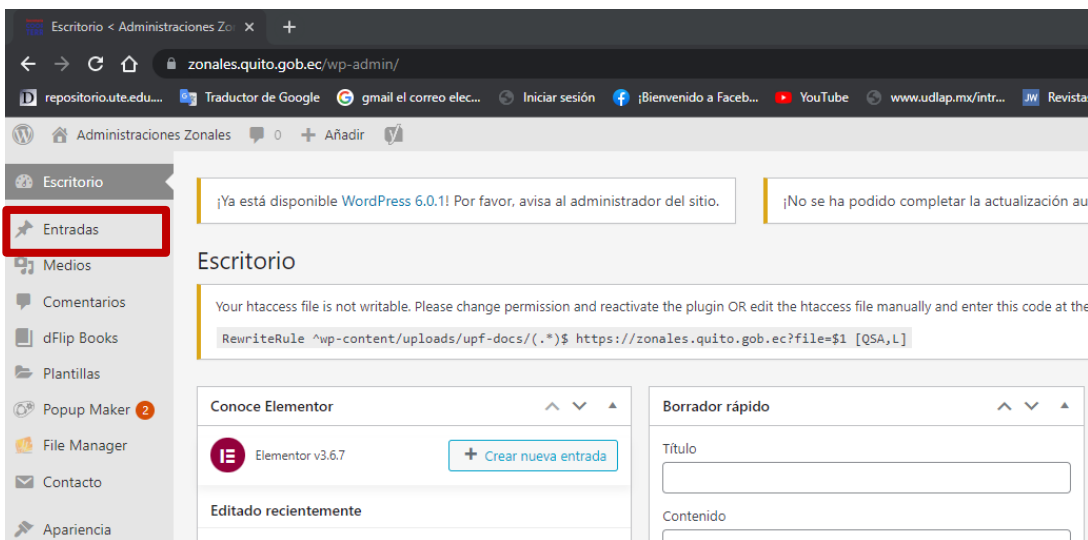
Escritorio < Administraciones Zo ×

zonales.quito.gob.ec/wp-admin/

repositorio.ute.edu... Traductor de Google gmail el correo elec... Iniciar sesión ¡Bienvenido a Faceb... YouTube www.udlap.mx/intr... Revista

Administraciones Zonales 0 Añadir

Escritorio
Entradas
Medios
Comentarios
dFlip Books
Plantillas
Popup Maker 2
File Manager
Contacto
Apariencia

¡Ya está disponible WordPress 6.0.1! Por favor, avisa al administrador del sitio.

¡No se ha podido completar la actualización au

Escritorio

Your htaccess file is not writable. Please change permission and reactivate the plugin OR edit the htaccess file manually and enter this code at the

RewriteRule ^wp-content/uploads/upf-docs/(.*)$ https://zonales.quito.gob.ec?file=$1 [QSA,L]

Conoce Elementor

Elementor v3.6.7

+ Crear nueva entrada

Editado recientemente

Borrador rápido

Título

Contenido